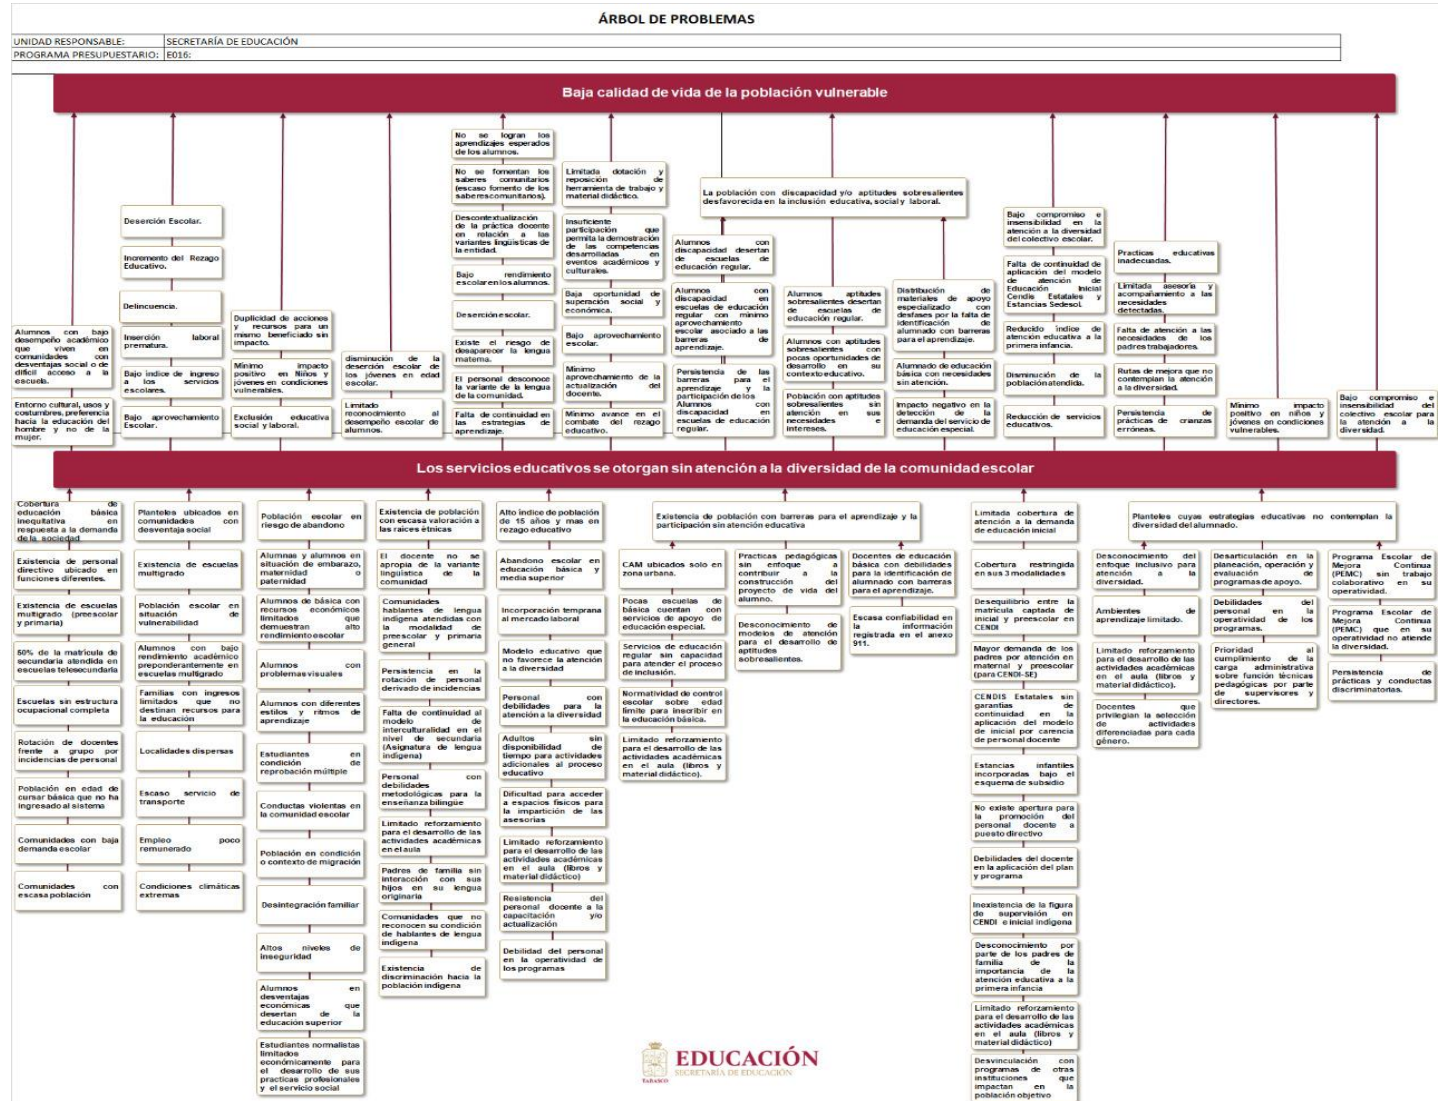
ÁRBOL DE PROBLEMAS

UNIDAD RESPONSABLE: SECRETARÍA DE EDUCACIÓN
PROGRAMA PRESUPUESTARIO: E016:

Baja calidad de vida de la población vulnerable

Alumnos con bajo desempeño académico que viven en comunidades con desventajas social o de difícil acceso a la escuela.

Entorno cultural, usos y costumbres, preferencia hacia la educación del hombre y no de la mujer.

Deserción Escolar.

Incremento del Rezago Educativo.

Delincuencia.

Inserción laboral prematura.

Bajo índice de ingreso a los servicios escolares.

Bajo aprovechamiento Escolar.

Duplicidad de acciones y recursos para un mismo beneficiado sin impacto.

Mínimo impacto positivo en Niños y jóvenes en condiciones vulnerables.

Exclusión educativa social y laboral.

disminución de la deserción escolar de los jóvenes en edad escolar.

Limitado reconocimiento al desempeño escolar de alumnos.

No se logran los aprendizajes esperados de los alumnos.

No se fomentan los saberes comunitarios (escaso fomento de los saberescomunitarios).

Descontextualización de la práctica docente en relación a las variantes lingüísticas de la entidad.

Bajo rendimiento escolar en los alumnos.

Deserción escolar.

Existe el riesgo de desaparecer la lengua materna.

El personal desconoce la variante de la lengua de la comunidad.

Falta de continuidad en las estrategias de aprendizaje.

Limitada dotación y reposición de herramienta de trabajo y material didáctico.

Insuficiente participación que permita la demostración de las competencias desarrolladas en eventos académicos y culturales.

Baja oportunidad de superación social y económica.

Bajo aprovechamiento escolar.

Mínimo aprovechamiento de la actualización del docente.

Mínimo avance en el combate del rezago educativo.

La población con discapacidad y/o aptitudes sobresalientes desfavorecida en la inclusión educativa, social y laboral.

Alumnos con discapacidad desertan de escuelas de educación regular.

Alumnos con discapacidad en escuelas de educación regular con mínimo aprovechamiento escolar asociado a las barreras de aprendizaje.

Persistencia de las barreras para el aprendizaje y la participación de los Alumnos con discapacidad en escuelas de educación regular.

Alumnos aptitudes sobresalientes desertan de escuelas de educación regular.

Alumnos con aptitudes sobresalientes con pocas oportunidades de desarrollo en su contexto educativo.

Población con aptitudes sobresalientes sin atención en sus necesidades e intereses.

Distribución de materiales de apoyo especializado con desfases por la falta de identificación de alumnado con barreras para el aprendizaje.

Alumnado de educación básica con necesidades sin atención.

Impacto negativo en la detección de la demanda del servicio de educación especial.

Bajo compromiso e insensibilidad en la atención a la diversidad del colectivo escolar.

Falta de continuidad de aplicación del modelo de atención de Educación Inicial Cendis Estatales y Estancias Sedesol.

Reducido índice de atención educativa a la primera infancia.

Disminución de la población atendida.

Reducción de servicios educativos.

Practicas educativas inadecuadas.

Limitada asesoría y acompañamiento a las necesidades detectadas.

Falta de atención a las necesidades de los padres trabajadores.

Rutas de mejora que no contemplan la atención a la diversidad.

Persistencia de prácticas de crianzas erróneas.

Mínimo impacto positivo en niños y jóvenes en condiciones vulnerables.

Bajo compromiso e insensibilidad del colectivo escolar para la atención a la diversidad.

Los servicios educativos se otorgan sin atención a la diversidad de la comunidad escolar

Cobertura de educación básica inequitativa en respuesta a la demanda de la sociedad

Existencia de personal directivo ubicado en funciones diferentes.

Existencia de escuelas multigrado (preescolar y primaria)

50% de la matrícula de secundaria atendida en escuelas telesecundaria

Escuelas sin estructura ocupacional completa

Rotación de docentes frente a grupo por incidencias de personal

Población en edad de cursar básica que no ha ingresado al sistema

Comunidades con baja demanda escolar

Comunidades con escasa población

Planteles ubicados en comunidades con desventaja social

Existencia de escuelas multigrado

Población escolar en situación de vulnerabilidad

Alumnos con bajo rendimiento académico preponderantemente en escuelas multigrado

Familias con ingresos limitados que no destinan recursos para la educación

Localidades dispersas

Escaso servicio de transporte

Empleo poco remunerado

Condiciones climáticas extremas

Población escolar en riesgo de abandono

Alumnas y alumnos en situación de embarazo, maternidad o paternidad

Alumnos de básica con recursos económicos limitados que demuestran alto rendimiento escolar

Alumnos con problemas visuales

Alumnos con diferentes estilos y ritmos de aprendizaje

Estudiantes en condición de reprobación múltiple

Conductas violentas en la comunidad escolar

Población en condición o contexto de migración

Desintegración familiar

Altos niveles de inseguridad

Alumnos en desventajas económicas que desertan de la educación superior

Estudiantes normalistas limitados económicamente para el desarrollo de sus practicas profesionales y el servicio social

Existencia de población con escasa valoración a las raíces étnicas

El docente no se apropia de la variante lingüística de la comunidad

Comunidades hablantes de lengua indígena atendidas con la modalidad de preescolar y primaria general

Persistencia en la rotación de personal derivado de incidencias

Falta de continuidad al modelo de interculturalidad en el nivel de secundaria (Asignatura de lengua indígena)

Personal con debilidades metodológicas para la enseñanza bilingüe

Limitado reforzamiento para el desarrollo de las actividades académicas en el aula

Padres de familia sin interacción con sus hijos en su lengua originaria

Comunidades que no reconocen su condición de hablantes de lengua indígena

Existencia de discriminación hacia la población indígena

Alto índice de población de 15 años y mas en rezago educativo

Abandono escolar en educación básica y media superior

Incorporación temprana al mercado laboral

Modelo educativo que no favorece la atención a la diversidad

Personal con debilidades para la atención a la diversidad

Adultos sin disponibilidad de tiempo para actividades adicionales al proceso educativo

Dificultad para acceder a espacios físicos para la impartición de las asesorias

Limitado reforzamiento para el desarrollo de las actividades académicas en el aula (libros y material didáctico)

Resistencia del personal docente a la capacitación y/o actualización

Debilidad del personal en la operatividad de los programas

Existencia de población con barreras para el aprendizaje y la participación sin atención educativa

CAM ubicados solo en zona urbana.

Pocas escuelas de básica cuentan con servicios de apoyo de educación especial.

Servicios de educación regular sin capacidad para atender el proceso de inclusión.

Normatividad de control escolar sobre edad límite para inscribir en la educación básica.

Limitado reforzamiento para el desarrollo de las actividades académicas en el aula (libros y material didáctico).

Practicas pedagógicas sin enfoque a contribuir a la construcción del proyecto de vida del alumno.

Desconocimiento de modelos de atención para el desarrollo de aptitudes sobresalientes.

Docentes de educación básica con debilidades para la identificación de alumnado con barreras para el aprendizaje.

Escasa confiabilidad en la información registrada en el anexo 911.

Limitada cobertura de atención a la demanda de educación inicial

Cobertura restringida en sus 3 modalidades

Desequilibrio entre la matrícula captada de inicial y preescolar en CENDI

Mayor demanda de los padres por atención en maternal y preescolar (para CENDI-SE)

CENDIS Estatales sin garantías de continuidad en la aplicación del modelo de inicial por carencia de personal docente

Estancias infantiles incorporadas bajo el esquema de subsidio

No existe apertura para la promoción del personal docente a puesto directivo

Debilidades del docente en la aplicación del plan y programa

Inexistencia de la figura de supervisión en CENDI e inicial indígena

Desconocimiento por parte de los padres de familia de la importancia de la atención educativa a la primera infancia

Limitado reforzamiento para el desarrollo de las actividades académicas en el aula (libros y material didáctico)

Desvinculación con programas de otras instituciones que impactan en la población objetivo

Planteles cuyas estrategias educativas no contemplan la diversidad del alumnado.

Desconocimiento del enfoque inclusivo para atención a la diversidad.

Ambientes de aprendizaje limitado.

Limitado reforzamiento para el desarrollo de las actividades académicas en el aula (libros y material didáctico).

Docentes que privilegian la selección de actividades diferenciadas para cada género.

Desarticulación en la planeación, operación y evaluación de programas de apoyo.

Debilidades del personal en la operatividad de los programas.

Prioridad al cumplimiento de la carga administrativa sobre función técnicas pedagógicas por parte de supervisores y directores.

Programa Escolar de Mejora Continua (PEMC) sin trabajo colaborativo en su operatividad.

Programa Escolar de Mejora Continua (PEMC) que en su operatividad no atiende la diversidad.

Persistencia de prácticas y conductas discriminatorias.

EDUCACIÓN
SECRETARÍA DE EDUCACIÓN
TABASCO